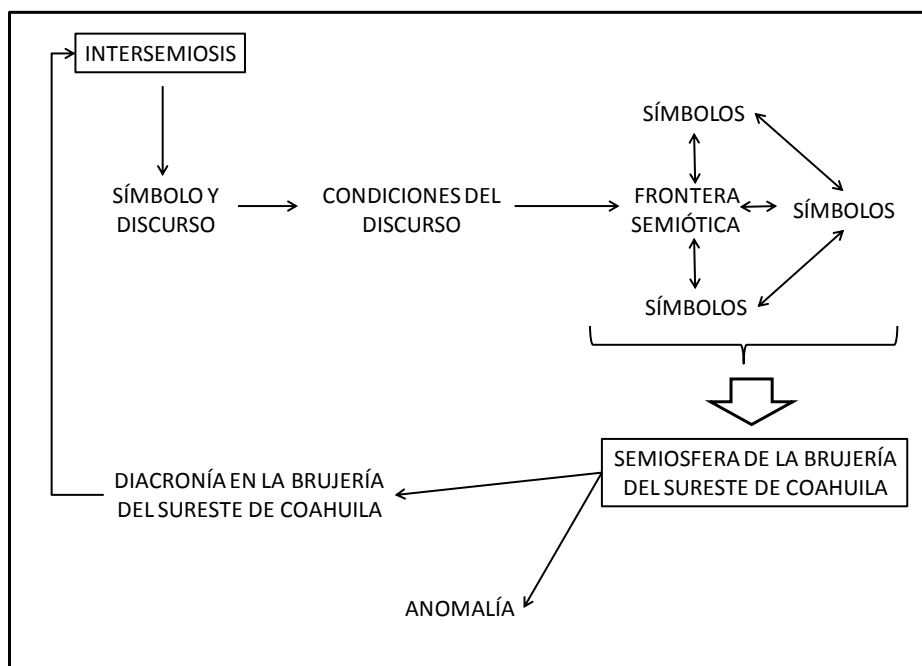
INTERSEMIOSIS

SÍMBOLO Y DISCURSO

CONDICIONES DEL DISCURSO

SÍMBOLOS

FRONTERA SEMIÓTICA

SÍMBOLOS

SÍMBOLOS

SEMIOSFERA DE LA BRUJERÍA DEL SURESTE DE COAHUILA

DIACRONÍA EN LA BRUJERÍA DEL SURESTE DE COAHUILA

ANOMALÍA